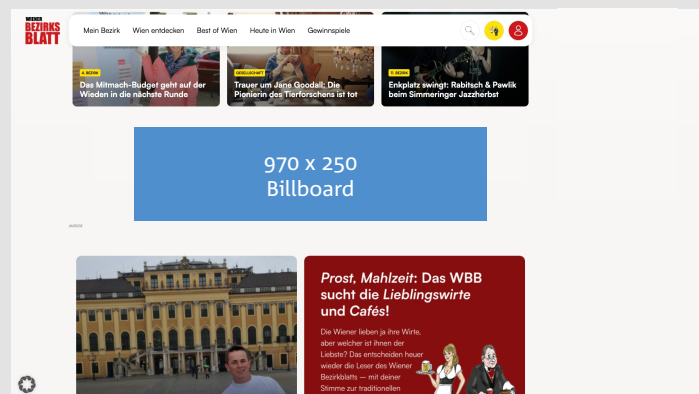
WIENER BEZIRKS BLATT

Mein Bezirk Wien entdecken Best of Wien Heute in Wien Gewinnspiele

4. BEZIRK
Das Mitmach-Budget geht auf der Wieden in die nächste Runde

GESELLSCHAFT
Trauer um Jane Goodall: Die Pionierin des Tierforschens ist tot

11. BEZIRK
Enkplatz swingt: Rabitsch & Pawlik beim Simmeringer Jazzherbst

970 x 250
Billboard

Prost, Mahlzeit: Das WBB sucht die Lieblingswirte und Cafés!

Die Wiener lieben ja ihre Wirte, aber welcher ist ihnen der Liebste? Das entscheiden heuer wieder die Leser des Wiener Bezirksblatts — mit deiner Stimme zur traditionellen